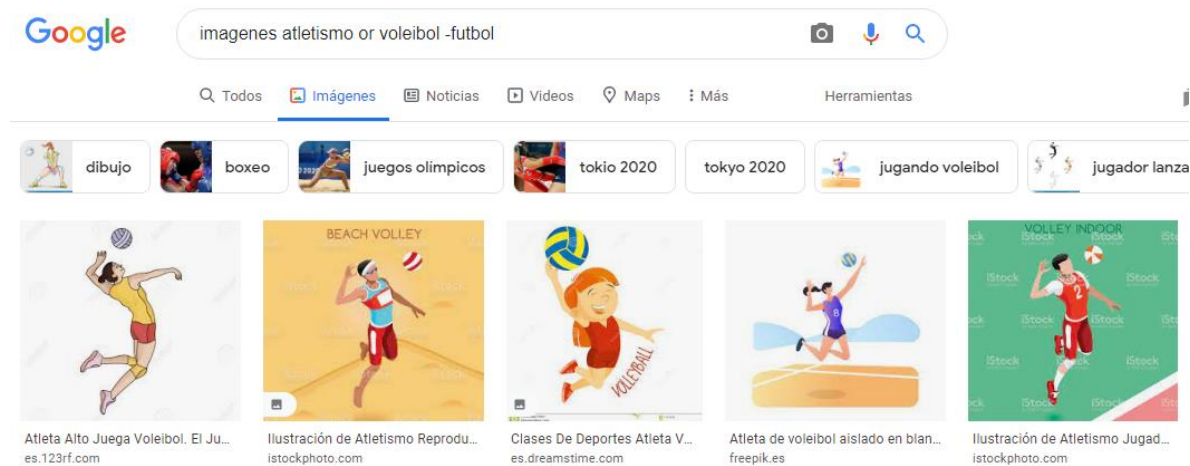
Google

imagenes atletismo or voleibol -futbol

Todos Imágenes Noticias Videos Maps Más Herramientas

dibujo
boxeo
juegos olímpicos
tokio 2020
tokyo 2020
jugando voleibol
jugador lanza

BEACH VOLLEY

VOLLEYBALL

VOLLEY INDOOR

iStock

Atleta Alto Juega Voleibol. El Ju...
es.123rf.com

Ilustración de Atletismo Reprodu...
istockphoto.com

Clases De Deportes Atleta V...
es.dreamstime.com

Atleta de voleibol aislado en blan...
freepik.es

Ilustración de Atletismo Jugad...
istockphoto.com